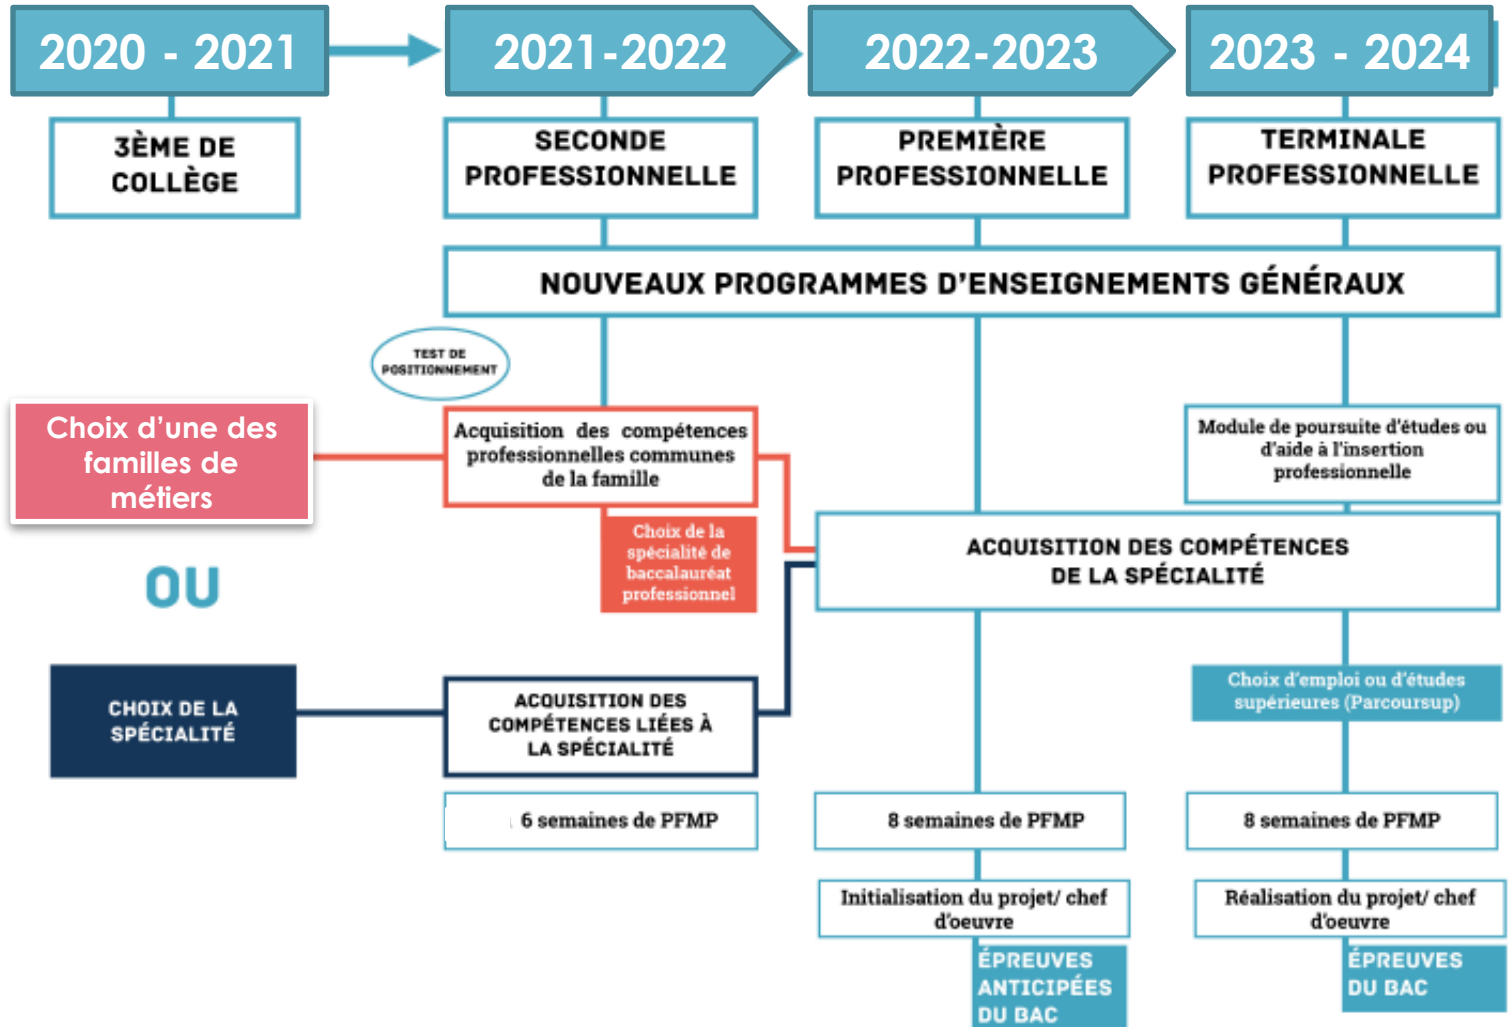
2020 - 2021

2021-2022

2022-2023

2023 - 2024

3ÈME DE COLLÈGE

SECONDE PROFESSIONNELLE

PREMIÈRE PROFESSIONNELLE

TERMINALE PROFESSIONNELLE

NOUVEAUX PROGRAMMES D'ENSEIGNEMENTS GÉNÉRAUX

TEST DE POSITIONNEMENT

Choix d'une des familles de métiers

Acquisition des compétences professionnelles communes de la famille

Choix de la spécialité de baccalauréat professionnel

Module de poursuite d'études ou d'aide à l'insertion professionnelle

ACQUISITION DES COMPÉTENCES DE LA SPÉCIALITÉ

OU

Choix d'emploi ou d'études supérieures (Parcoursup)

CHOIX DE LA SPÉCIALITÉ

ACQUISITION DES COMPÉTENCES LIÉES À LA SPÉCIALITÉ

6 semaines de PFMP

8 semaines de PFMP

8 semaines de PFMP

Initialisation du projet/ chef d'oeuvre

Réalisation du projet/ chef d'oeuvre

ÉPREUVES ANTICIPÉES DU BAC

ÉPREUVES DU BAC